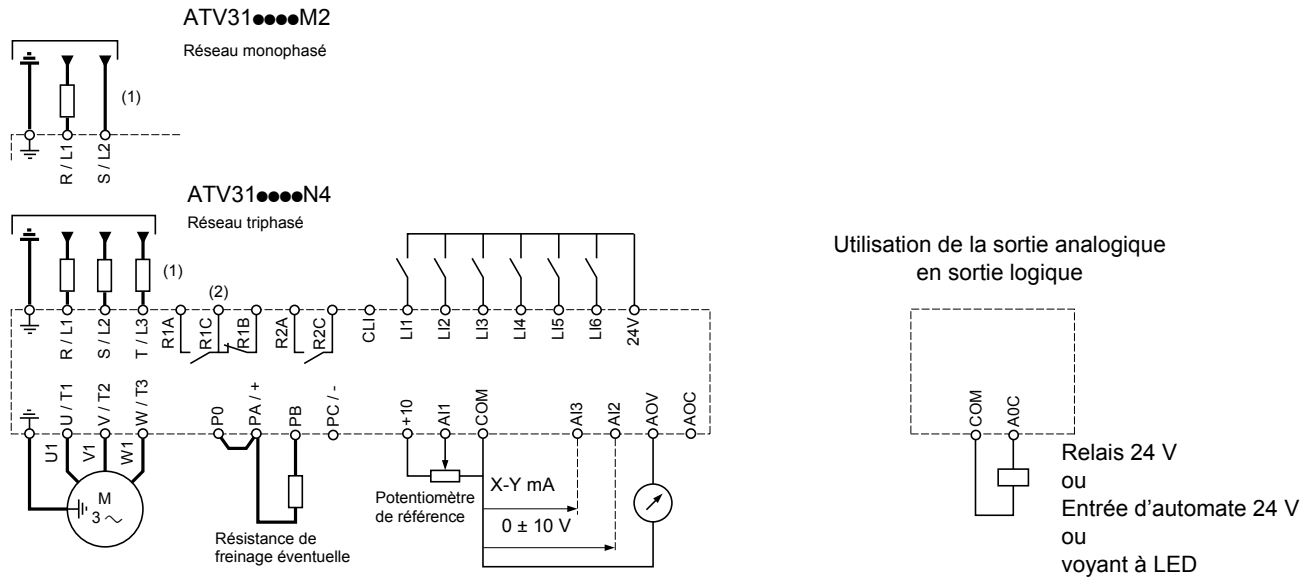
ATV31●●●●M2
Réseau monophasé

(1)

R / L1
S / L2

ATV31●●●●N4
Réseau triphasé

(1)

(2)

R / L1
S / L2
T / L3
R1A
R1C
R1B
R2A
R2C
CLI
LI1
LI2
LI3
LI4
LI5
LI6
24V

U / T1
V / T2
W / T3
P0
PA / +
PB
PC / -
+10
AI1
COM
AI3
AI2
AOV
AOC

U1
V1
W1
M
3 ~

Résistance de freinage éventuelle

Potentiomètre de référence

X-Y mA
0 ± 10 V

Utilisation de la sortie analogique en sortie logique

COM
A0C

Relais 24 V
ou
Entrée d'automate 24 V
ou
voyant à LED